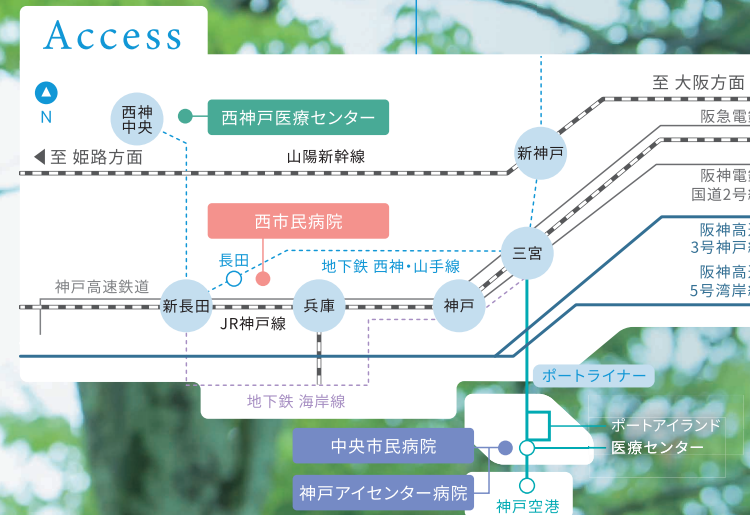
Access

N

西神中央

西神戸医療センター

至 姫路方面

山陽新幹線

至 大阪方面

阪急電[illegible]

新神戸

阪神電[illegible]

国道2号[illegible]

西市民病院

長田

三宮

阪神高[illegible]

3号神戸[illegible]

地下鉄 西神・山手線

阪神高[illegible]

5号湾岸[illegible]

神戸高速鉄道

新長田

兵庫

神戸

JR神戸線

ポートライナー

地下鉄 海岸線

ポートアイランド

医療センター

中央市民病院

神戸アイセンター病院

神戸空港